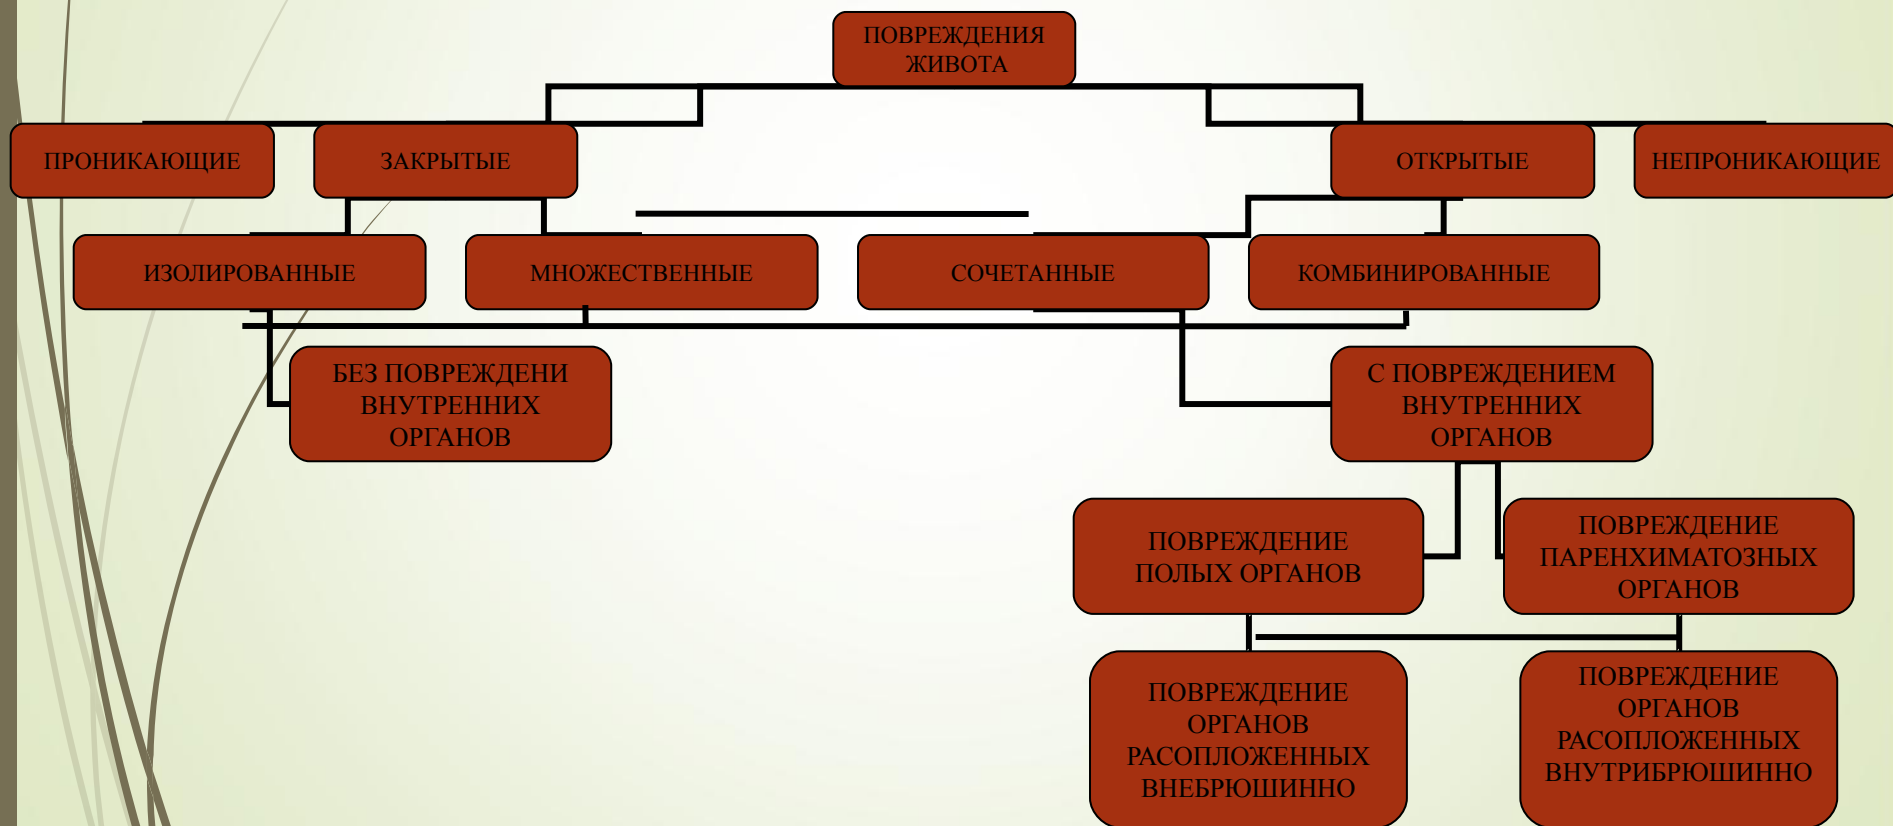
ПОВРЕЖДЕНИЯ ЖИВОТА

ПРОНИКАЮЩИЕ

ЗАКРЫТЫЕ

ОТКРЫТЫЕ

НЕПРОНИКАЮЩИЕ

ИЗОЛИРОВАННЫЕ

МНОЖЕСТВЕННЫЕ

СОЧЕТАННЫЕ

КОМБИНИРОВАННЫЕ

БЕЗ ПОВРЕЖДЕНИ ВНУТРЕННИХ ОРГАНОВ

С ПОВРЕЖДЕНИЕМ ВНУТРЕННИХ ОРГАНОВ

ПОВРЕЖДЕНИЕ ПОЛЫХ ОРГАНОВ

ПОВРЕЖДЕНИЕ ПАРЕНХИМАТОЗНЫХ ОРГАНОВ

ПОВРЕЖДЕНИЕ ОРГАНОВ РАСОПЛОЖЕННЫХ ВНЕБРЮШИННО

ПОВРЕЖДЕНИЕ ОРГАНОВ РАСОПЛОЖЕННЫХ ВНУТРИБРЮШИННО